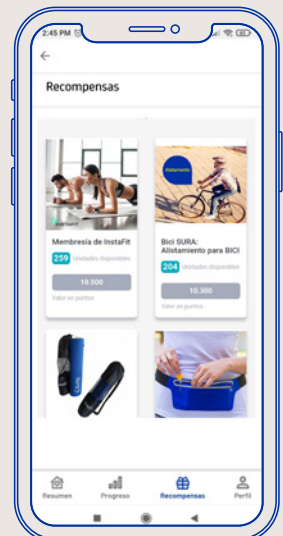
2:45 PM

Recompensas

InstaFit

Membresía de InstaFit

259 Unidades disponibles

10.500

Valor en puntos

Alistamiento

Bici SURA: Alistamiento para BICI

204 Unidades disponibles

10.300

Valor en puntos

Resumen Progreso Recompensas Perfil